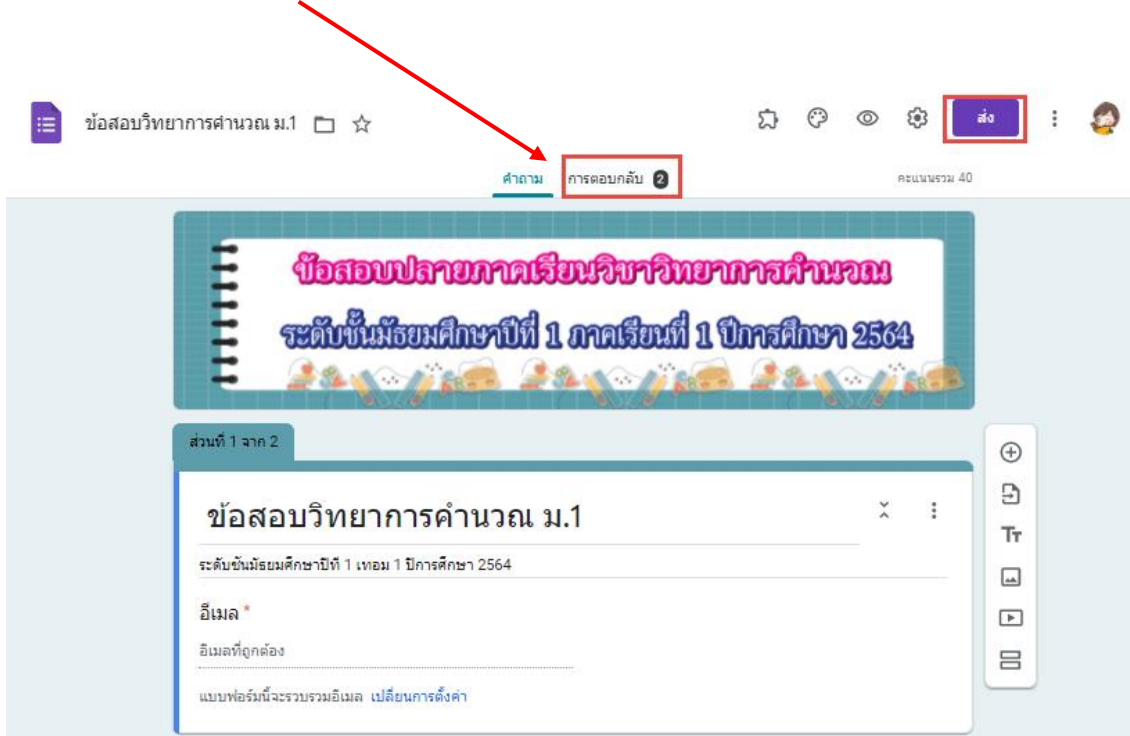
ข้อสอบวิทยาการคำนวณ ม.1

ส่ง

คำถาม การตอบกลับ 2

คะแนนรวม 40

ข้อสอบปลายภาคเรียนวิชาวิทยาการคำนวณ
ระดับชั้นมัธยมศึกษาปีที่ 1 ภาคเรียนที่ 1 ปีการศึกษา 2564

ส่วนที่ 1 จาก 2

ข้อสอบวิทยาการคำนวณ ม.1

ระดับชั้นมัธยมศึกษาปีที่ 1 เทอม 1 ปีการศึกษา 2564

อีเมล *

อีเมลที่ถูกต้อง

แบบฟอร์มนี้จะรวบรวมอีเมล เปลี่ยนการตั้งค่า